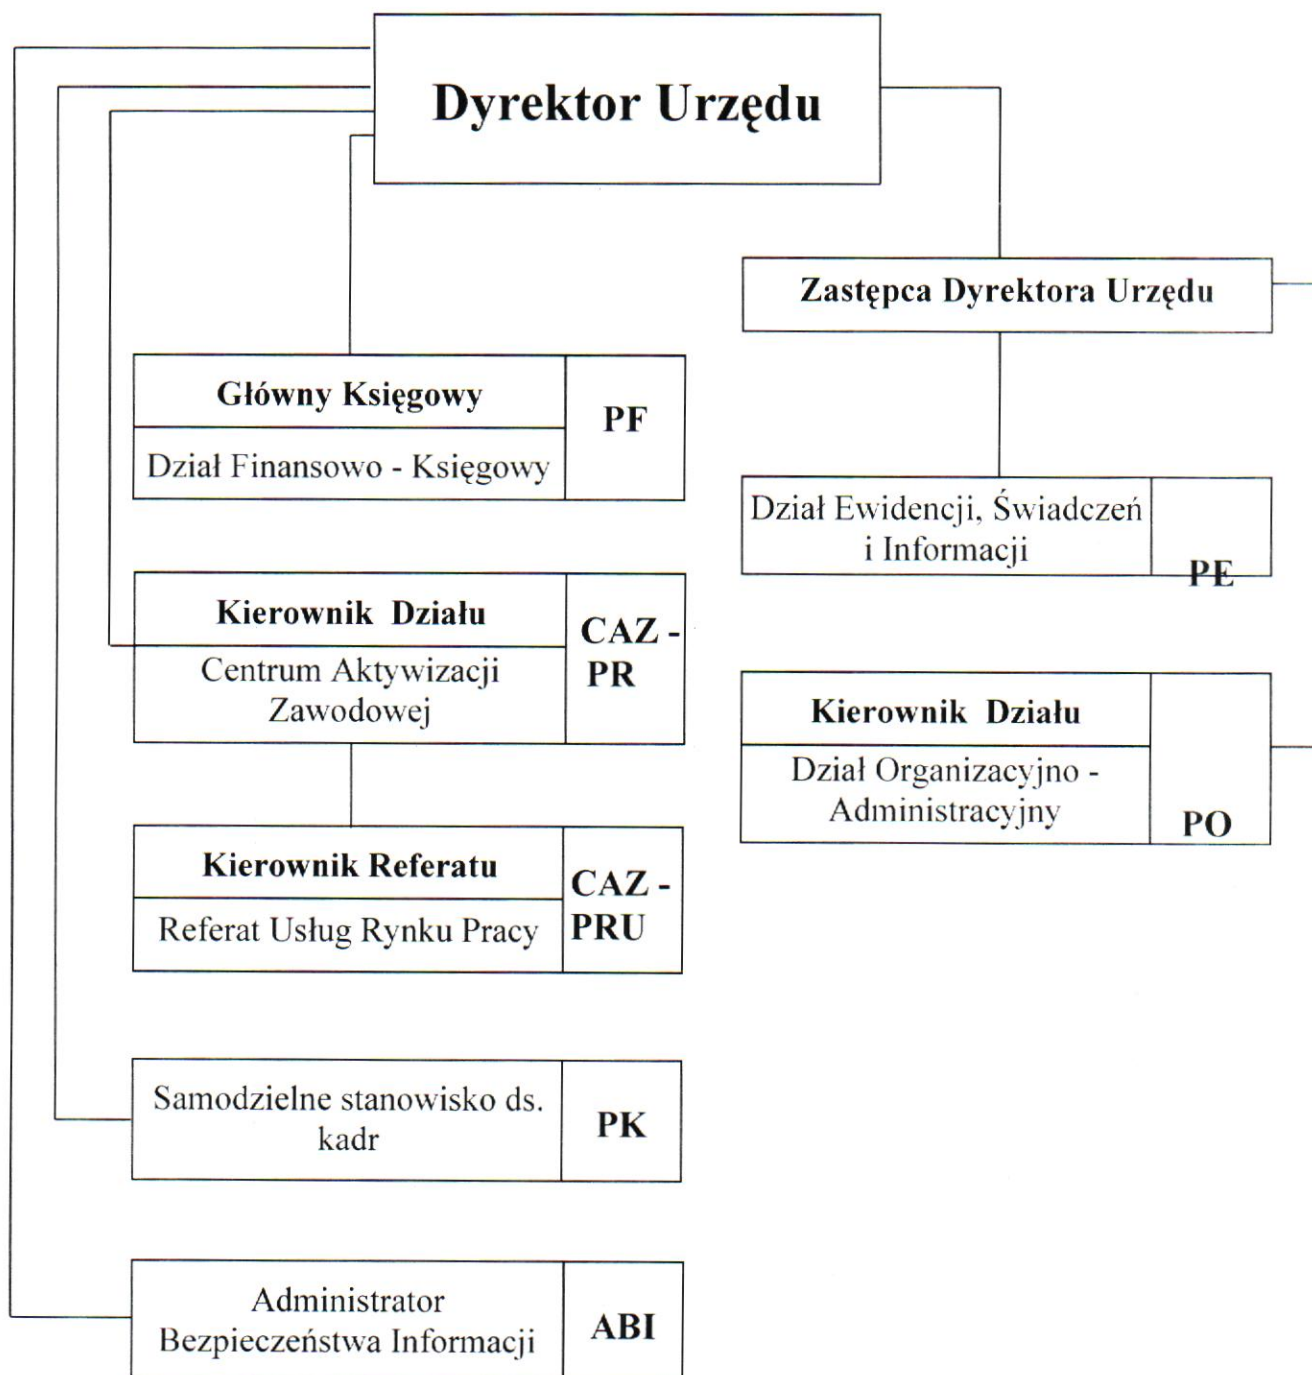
Dyrektor Urzędu

Zastępca Dyrektora Urzędu

Główny Księgowy
Dział Finansowo - Księgowy
PF

Dział Ewidencji, Świadczeń i Informacji
PE

Kierownik Działu
Centrum Aktywizacji Zawodowej
CAZ - PR

Kierownik Działu
Dział Organizacyjno - Administracyjny
PO

Kierownik Referatu
Referat Usług Rynku Pracy
CAZ - PRU

Samodzielne stanowisko ds. kadr
PK

Administrator Bezpieczeństwa Informacji
ABI